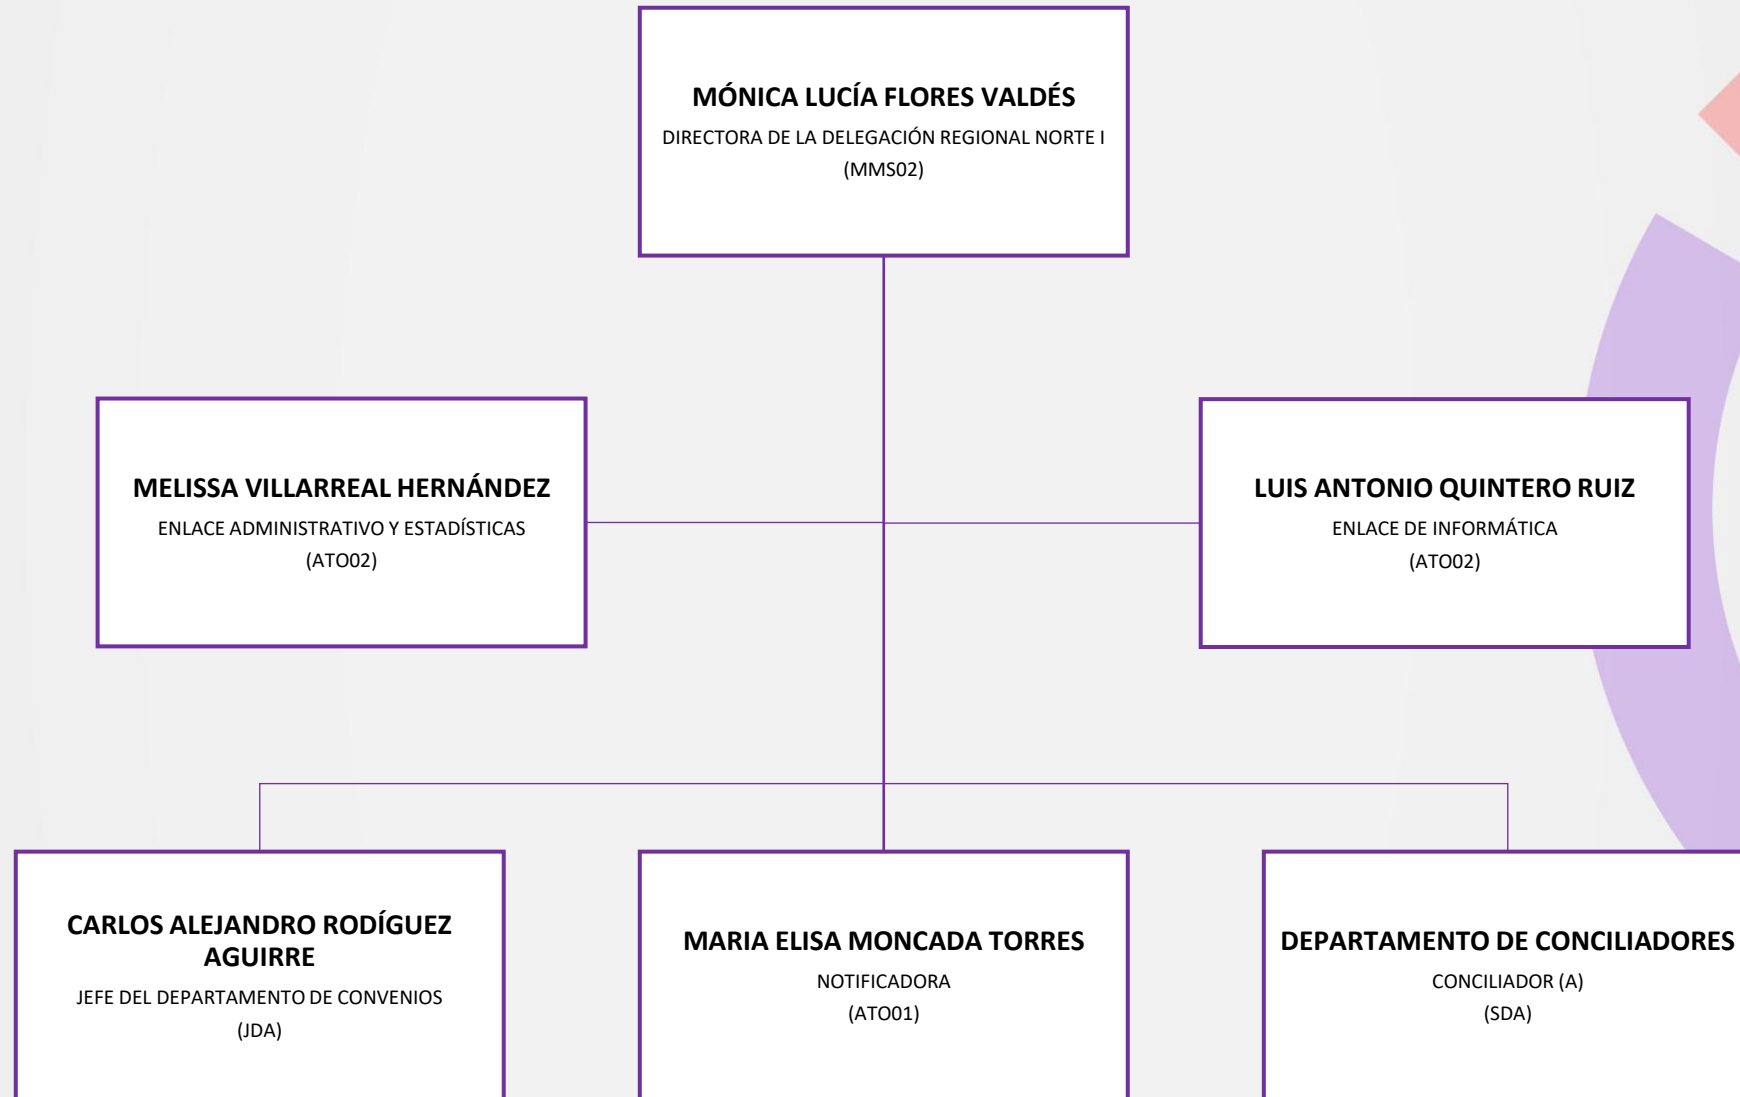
MÓNICA LUCÍA FLORES VALDÉS
DIRECTORA DE LA DELEGACIÓN REGIONAL NORTE I
(MMS02)

MELISSA VILLARREAL HERNÁNDEZ
ENLACE ADMINISTRATIVO Y ESTADÍSTICAS
(ATO02)

LUIS ANTONIO QUINTERO RUIZ
ENLACE DE INFORMÁTICA
(ATO02)

CARLOS ALEJANDRO RODÍGUEZ AGUIRRE
JEFE DEL DEPARTAMENTO DE CONVENIOS
(JDA)

MARIA ELISA MONCADA TORRES
NOTIFICADORA
(ATO01)

DEPARTAMENTO DE CONCILIADORES
CONCILIADOR (A)
(SDA)